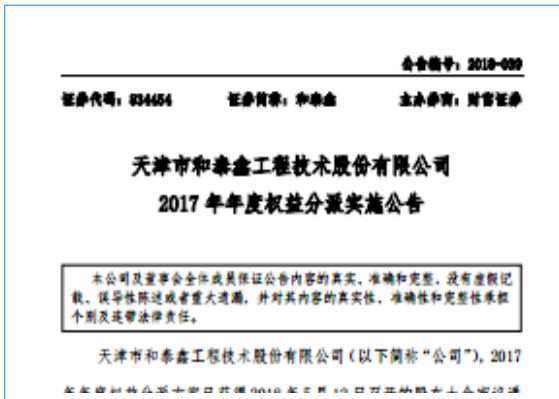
公告编号：2018-039

证券代码：834454　　证券简称：和泰鑫　　主办券商：财富证券

天津市和泰鑫工程技术股份有限公司
2017 年年度权益分派实施公告

本公司及董事会全体成员保证公告内容的真实、准确和完整，没有虚假记载、误导性陈述或者重大遗漏，并对其内容的真实性、准确性和完整性承担个别及连带法律责任。

天津市和泰鑫工程技术股份有限公司（以下简称“公司”），2017 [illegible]